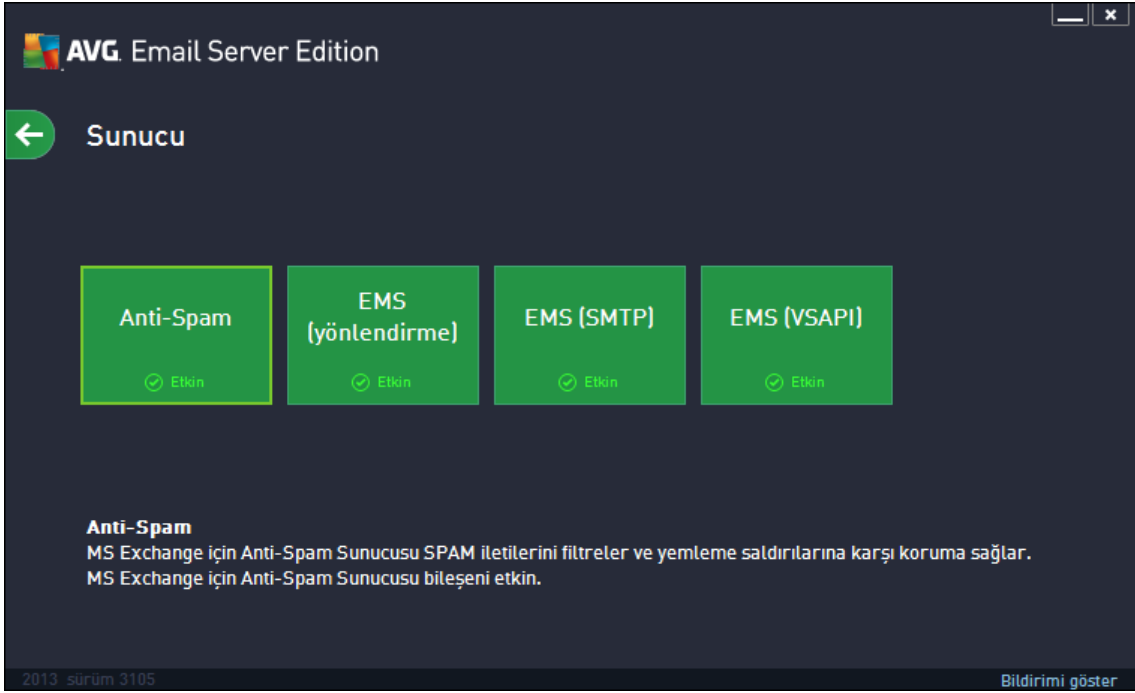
AVG. Email Server Edition

Sunucu

Anti-Spam
Etkin

EMS (yönlendirme)
Etkin

EMS (SMTP)
Etkin

EMS (VSAPI)
Etkin

Anti-Spam
MS Exchange için Anti-Spam Sunucusu SPAM iletilerini filtreler ve yemleme saldırılarına karşı koruma sağlar.
MS Exchange için Anti-Spam Sunucusu bileşeni etkin.

2013 sürüm 3105

Bildirimi göster